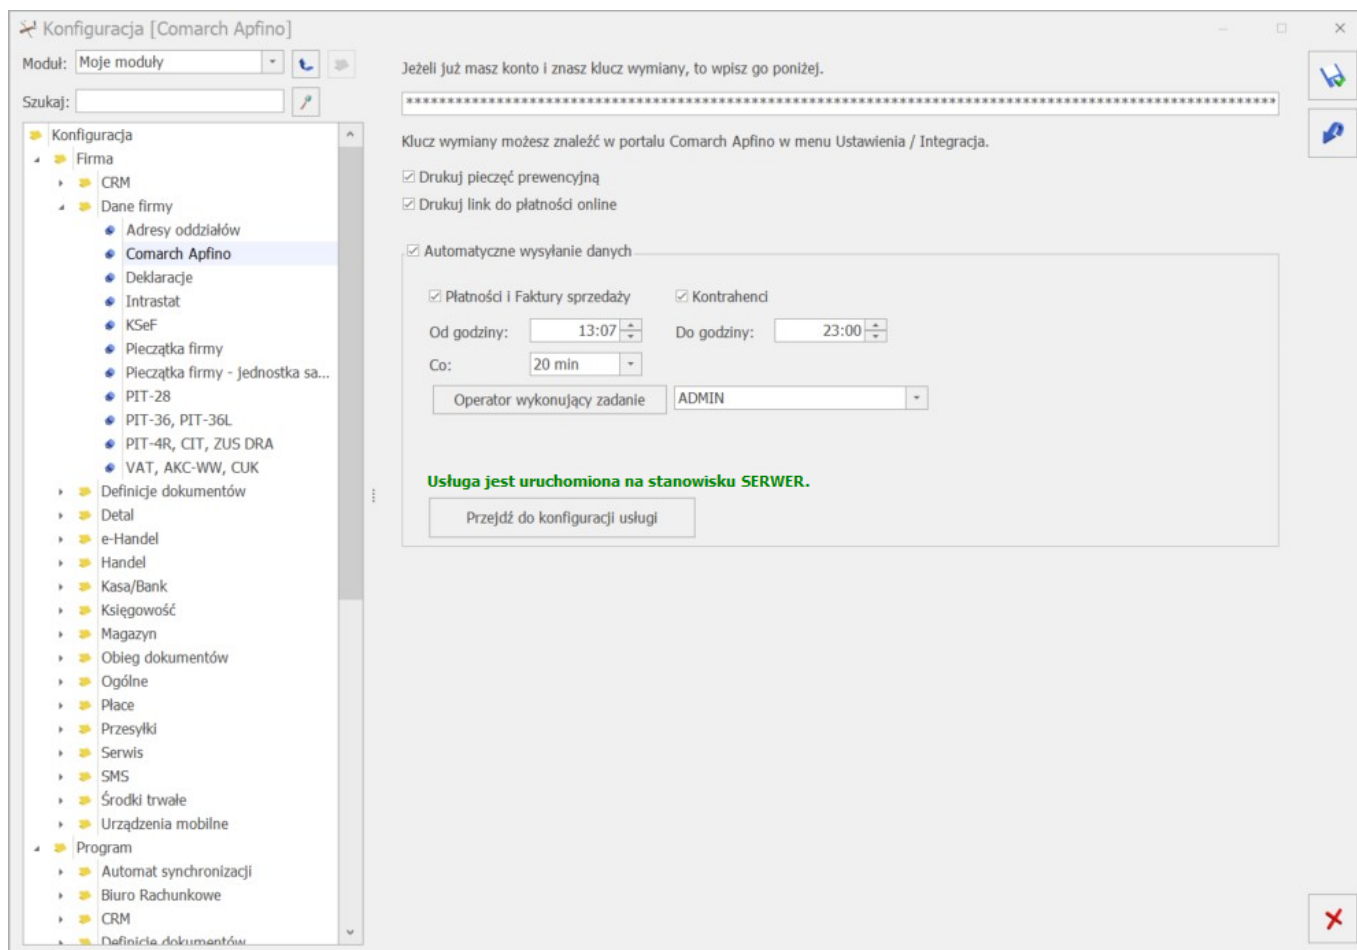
Konfiguracja [Comarch Apfino]

Moduł: Moje moduły

Szukaj:

Konfiguracja
Firma
CRM
Dane firmy
Adresy oddziałów
Comarch Apfino
Deklaracje
Intrastat
KSeF
Pieczątka firmy
Pieczątka firmy - jednostka sa...
PIT-28
PIT-36, PIT-36L
PIT-4R, CIT, ZUS DRA
VAT, AKC-WW, CUK
Definicje dokumentów
Detal
e-Handel
Handel
Kasa/Bank
Księgowość
Magazyn
Obieg dokumentów
Ogólne
Płace
Przesyłki
Serwis
SMS
Środki trwałe
Urządzenia mobilne
Program
Automat synchronizacji
Biuro Rachunkowe
CRM
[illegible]

Jeżeli już masz konto i znasz klucz wymiany, to wpisz go poniżej.

********************************************************************************************

Klucz wymiany możesz znaleźć w portalu Comarch Apfino w menu Ustawienia / Integracja.

☑ Drukuj pieczęć prewencyjną
☑ Drukuj link do płatności online

☑ Automatyczne wysyłanie danych

☑ Płatności i Faktury sprzedaży ☑ Kontrahenci

Od godziny: 13:07 Do godziny: 23:00

Co: 20 min

Operator wykonujący zadanie ADMIN

Usługa jest uruchomiona na stanowisku SERWER.

Przejdź do konfiguracji usługi